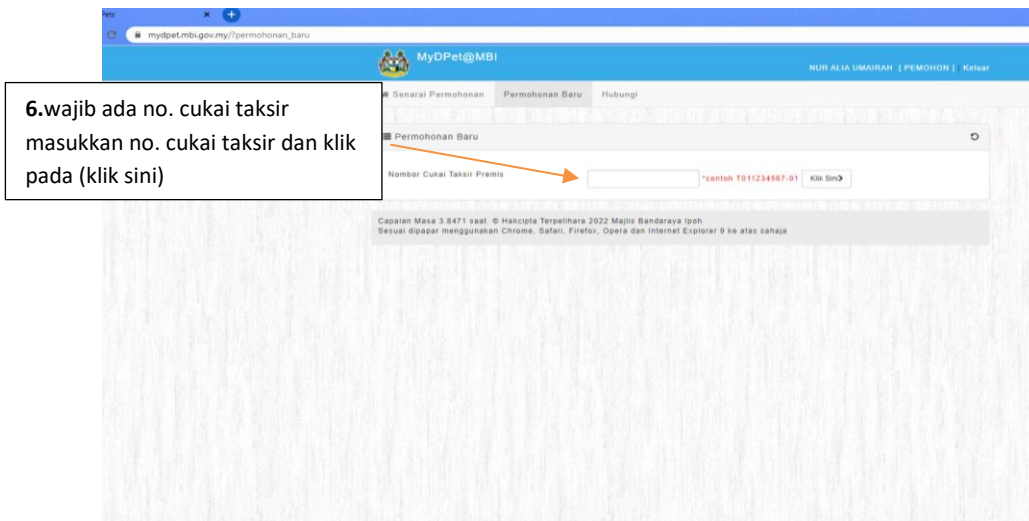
Pets

mydpet.mbi.gov.my/?permohonan_baru

MyDPet@MBI

NUR ALIA UMAIRAH | PEMOHON | Keluar

6.wajib ada no. cukai taksir masukkan no. cukai taksir dan klik pada (klik sini)

Senarai Permohonan Permohonan Baru Hubungi

Permohonan Baru

Nombor Cukai Taksir Premis *contoh T011234567-01 Klik Sini

Capaian Masa 3.8471 saat. © Hakcipta Terpelihara 2022 Majlis Bandaraya Ipoh
Sesuai dipapar menggunakan Chrome, Safari, Firefox, Opera dan Internet Explorer 9 ke atas sahaja